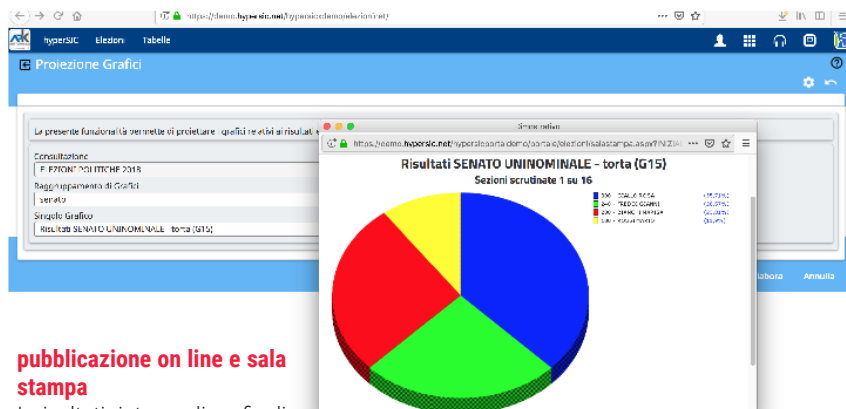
https://demo.hypersic.net/hypersic/demo/elezioni.net/

hyperSIC Elezioni Tabelle

Proiezione Grafici

La presente funzionalità permette di proiettare i grafici relativi ai risultati e

Consultazione
ELEZIONI POLITICHE 2018

Raggruppamento di Grafici
senato

Singolo Grafico
Risultati SENATO UNINOMINALE - torta (G15)

Elabora Annulla

Senza titolo

https://demo.hypersic.net/hypersicportal/demo/portale/elezionisalastampa.aspx?INIZIA

Risultati SENATO UNINOMINALE - torta (G15)
Sezioni scrutinate 1 su 16

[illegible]
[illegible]
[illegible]
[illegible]

pubblicazione on line e sala stampa

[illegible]